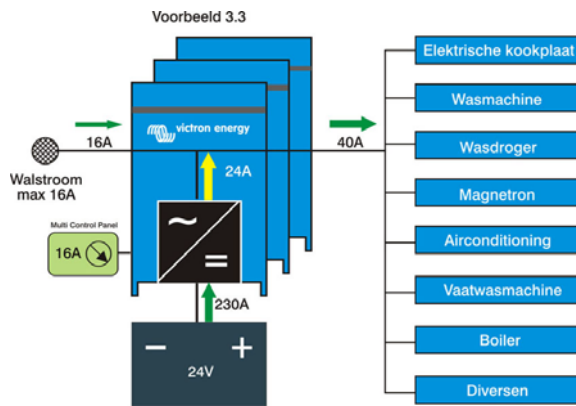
Voorbeeld 3.3

victron energy

16A

Walstroom max 16A

Multi Control Panel

16A

24A

~

=

230A

−

+

24V

40A

Elektrische kookplaat

Wasmachine

Wasdroger

Magnetron

Airconditioning

Vaatwasmachine

Boiler

Diversen